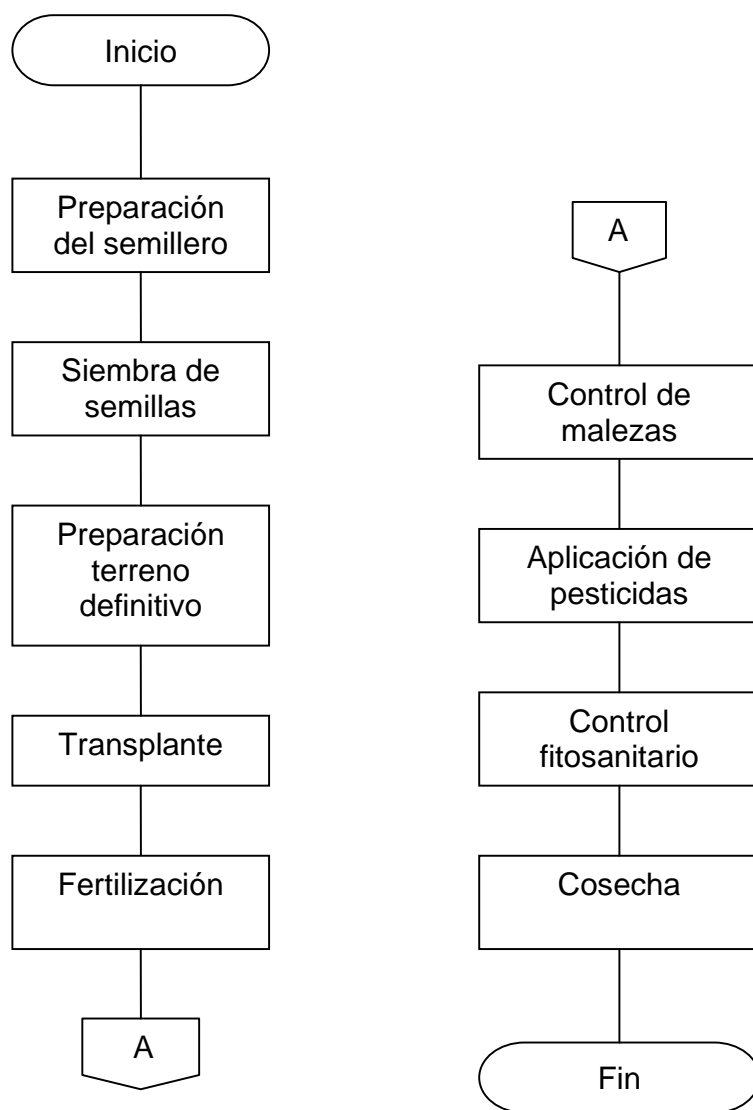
Inicio

Preparación del semillero

Siembra de semillas

Preparación terreno definitivo

Transplante

Fertilización

A

A

Control de malezas

Aplicación de pesticidas

Control fitosanitario

Cosecha

Fin